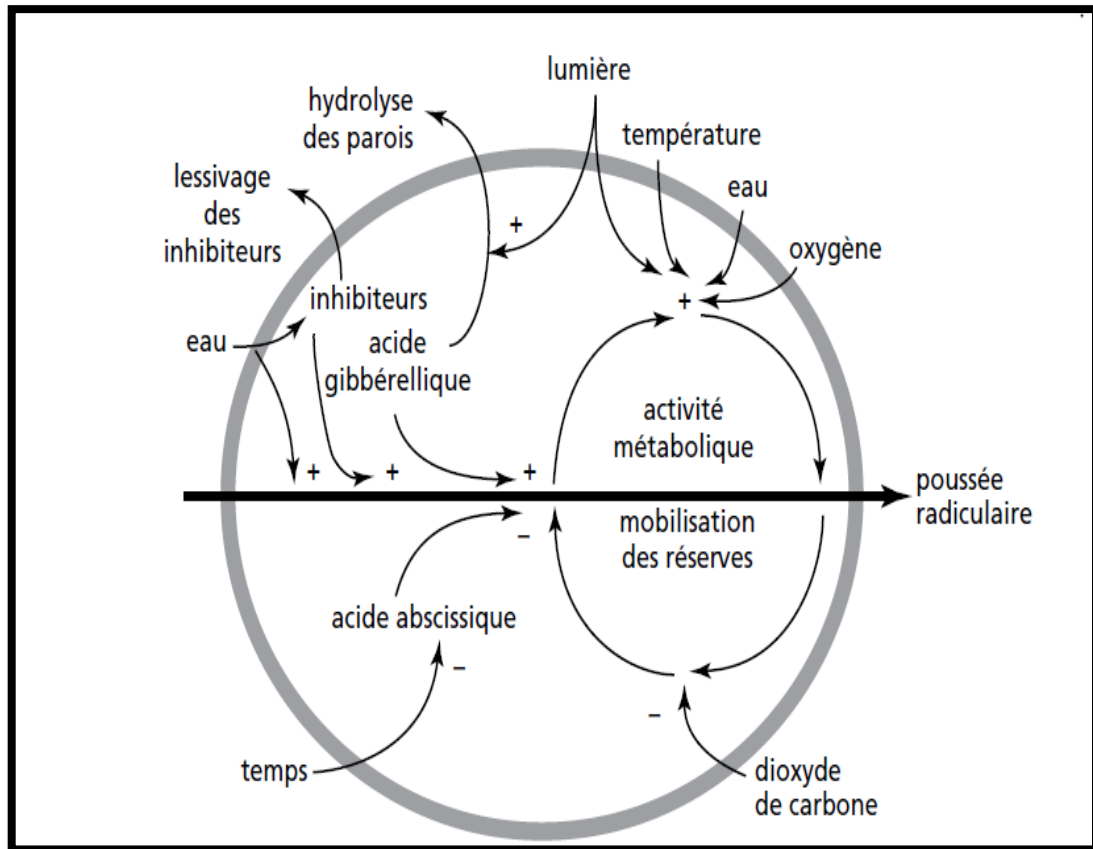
lumière

hydrolyse des parois

température

lessivage des inhibiteurs

eau

+

oxygène

+

inhibiteurs

eau

acide gibbérellique

activité métabolique

+

+

+

poussée radiculaire

–

mobilisation des réserves

acide abscissique

–

–

temps

dioxyde de carbone